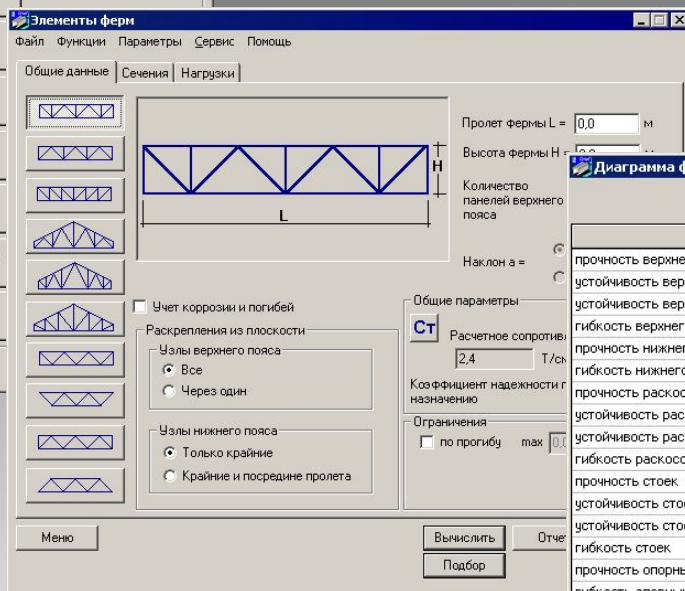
Элементы ферм

Файл Функции Параметры Сервис Помощь

Общие данные | Сечения | Нагрузки

H

L

Пролет фермы L = 0,0 м

Высота фермы H = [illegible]

Количество панелей верхнего пояса

Наклон a =

Учет коррозии и погибей

Раскрепления из плоскости

Узлы верхнего пояса

Все

Через один

Узлы нижнего пояса

Только крайние

Крайние и посредине пролета

Общие параметры

Ст

Расчетное сопротив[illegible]

2,4 Т/с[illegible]

Коэффициент надежности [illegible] назначению

Ограничения

по прогибу max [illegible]

Меню

Вычислить

Подбор

Отче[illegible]

Диаграмма ф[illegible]

прочность верхне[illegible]

устойчивость вер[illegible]

устойчивость вер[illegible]

гибкость верхнег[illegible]

прочность нижне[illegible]

гибкость нижнего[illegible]

прочность раскос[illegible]

устойчивость рас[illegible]

устойчивость рас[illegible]

гибкость раскосо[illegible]

прочность стоек

устойчивость сто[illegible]

устойчивость сто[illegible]

гибкость стоек

прочность опорны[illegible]

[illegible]